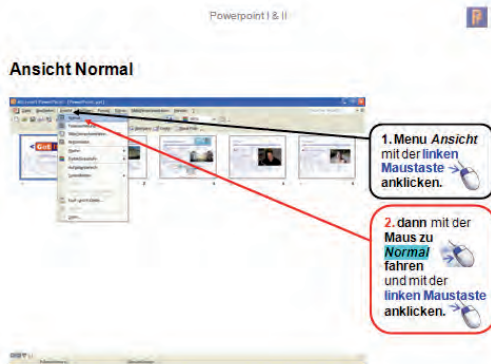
Powerpoint I & II

Ansicht Normal

Microsoft PowerPoint - [Powerpoint.ppt]

1. Menu *Ansicht* mit der linken Maustaste anklicken.

2. dann mit der Maus zu *Normal* fahren und mit der linken Maustaste anklicken.